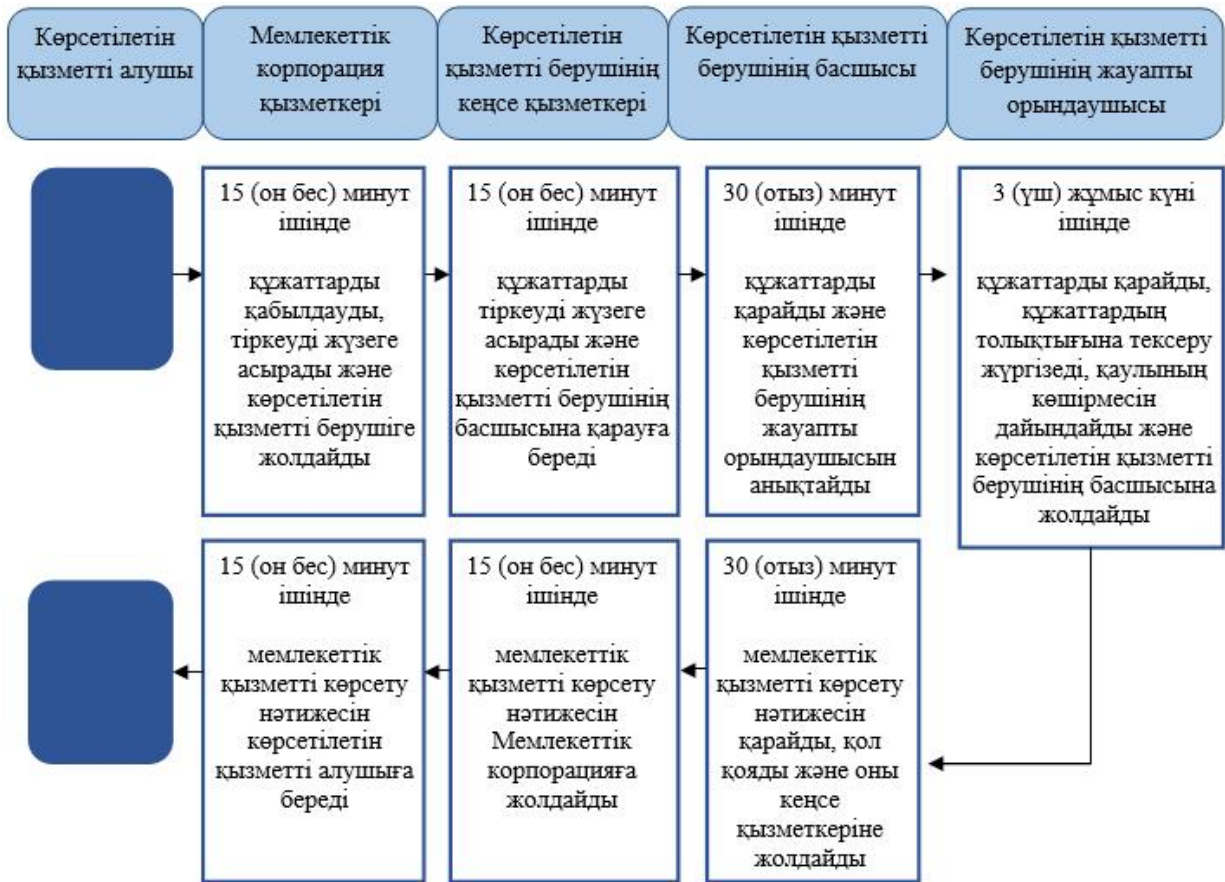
Көрсетілетін қызметті алушы

Мемлекеттік корпорация қызметкері

Көрсетілетін қызметті берушінің кеңсе қызметкері

Көрсетілетін қызметті берушінің басшысы

Көрсетілетін қызметті берушінің жауапты орындаушысы

15 (он бес) минут ішінде

құжаттарды қабылдауды, тіркеуді жүзеге асырады және көрсетілетін қызметті берушіге жолдайды

15 (он бес) минут ішінде

құжаттарды тіркеуді жүзеге асырады және көрсетілетін қызметті берушінің басшысына қарауға береді

30 (отыз) минут ішінде

құжаттарды қарайды және көрсетілетін қызметті берушінің жауапты орындаушысын анықтайды

3 (үш) жұмыс күні ішінде

құжаттарды қарайды, құжаттардың толықтығына тексеру жүргізеді, қаулының көшірмесін дайындайды және көрсетілетін қызметті берушінің басшысына жолдайды

15 (он бес) минут ішінде

мемлекеттік қызметті көрсету нәтижесін көрсетілетін қызметті алушыға береді

15 (он бес) минут ішінде

мемлекеттік қызметті көрсету нәтижесін Мемлекеттік корпорацияға жолдайды

30 (отыз) минут ішінде

мемлекеттік қызметті көрсету нәтижесін қарайды, қол қояды және оны кеңсе қызметкеріне жолдайды